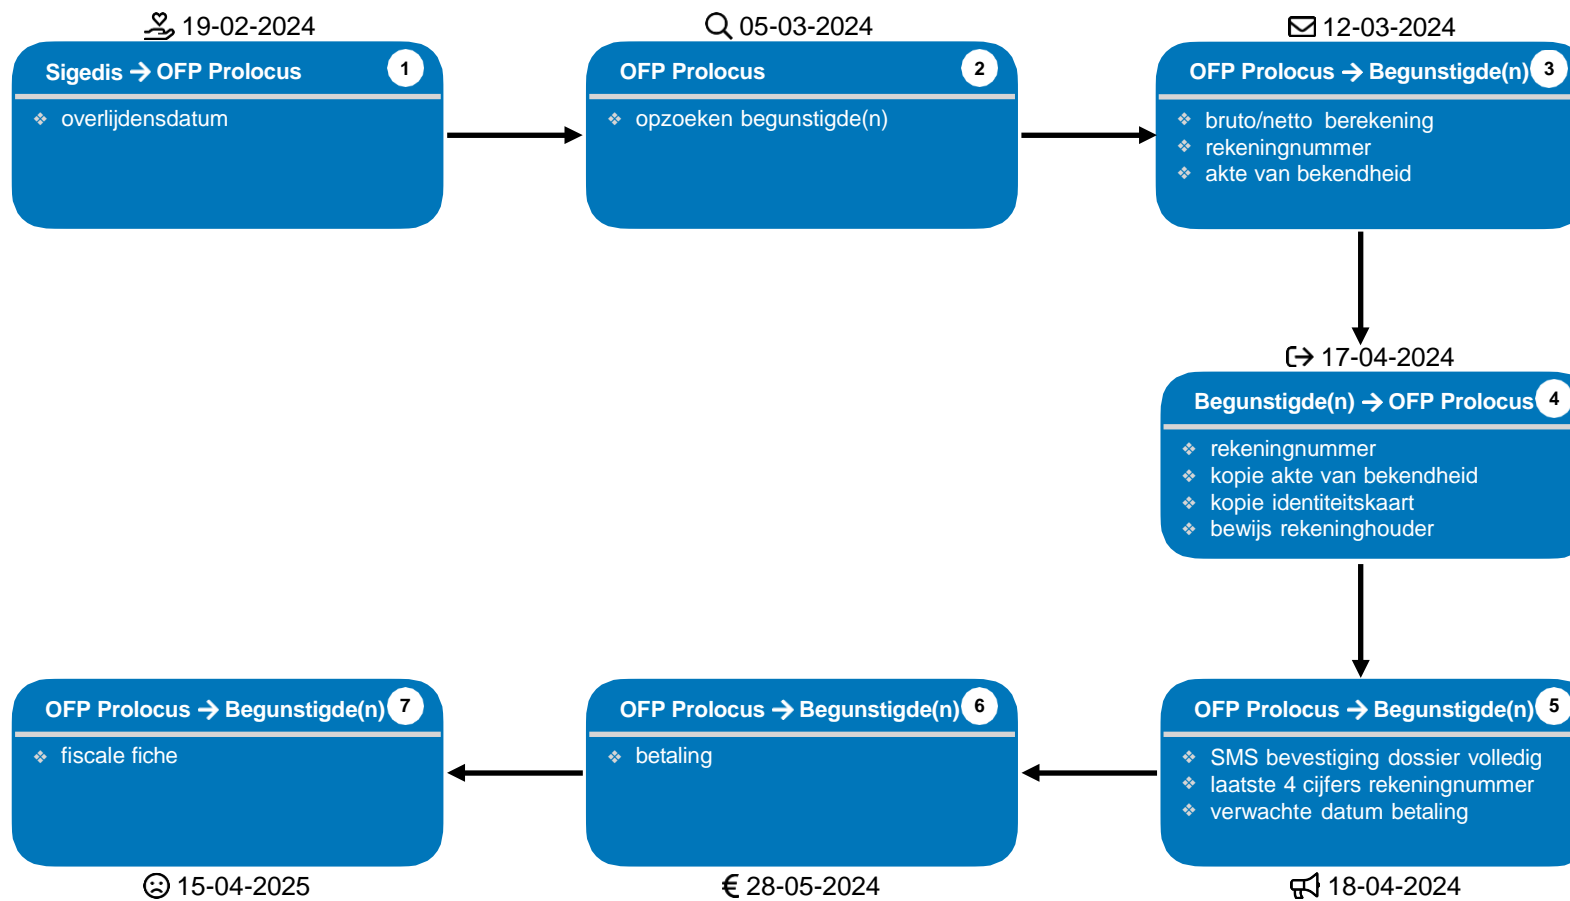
19-02-2024

Sigedis → OFP Prolocus 1

- overlijdensdatum

05-03-2024

OFP Prolocus 2

- opzoeken begunstigde(n)

12-03-2024

OFP Prolocus → Begunstigde(n) 3

- bruto/netto berekening
- rekeningnummer
- akte van bekendheid

17-04-2024

Begunstigde(n) → OFP Prolocus 4

- rekeningnummer
- kopie akte van bekendheid
- kopie identiteitskaart
- bewijs rekeninghouder

OFP Prolocus → Begunstigde(n) 5

- SMS bevestiging dossier volledig
- laatste 4 cijfers rekeningnummer
- verwachte datum betaling

18-04-2024

OFP Prolocus → Begunstigde(n) 6

- betaling

€ 28-05-2024

OFP Prolocus → Begunstigde(n) 7

- fiscale fiche

15-04-2025